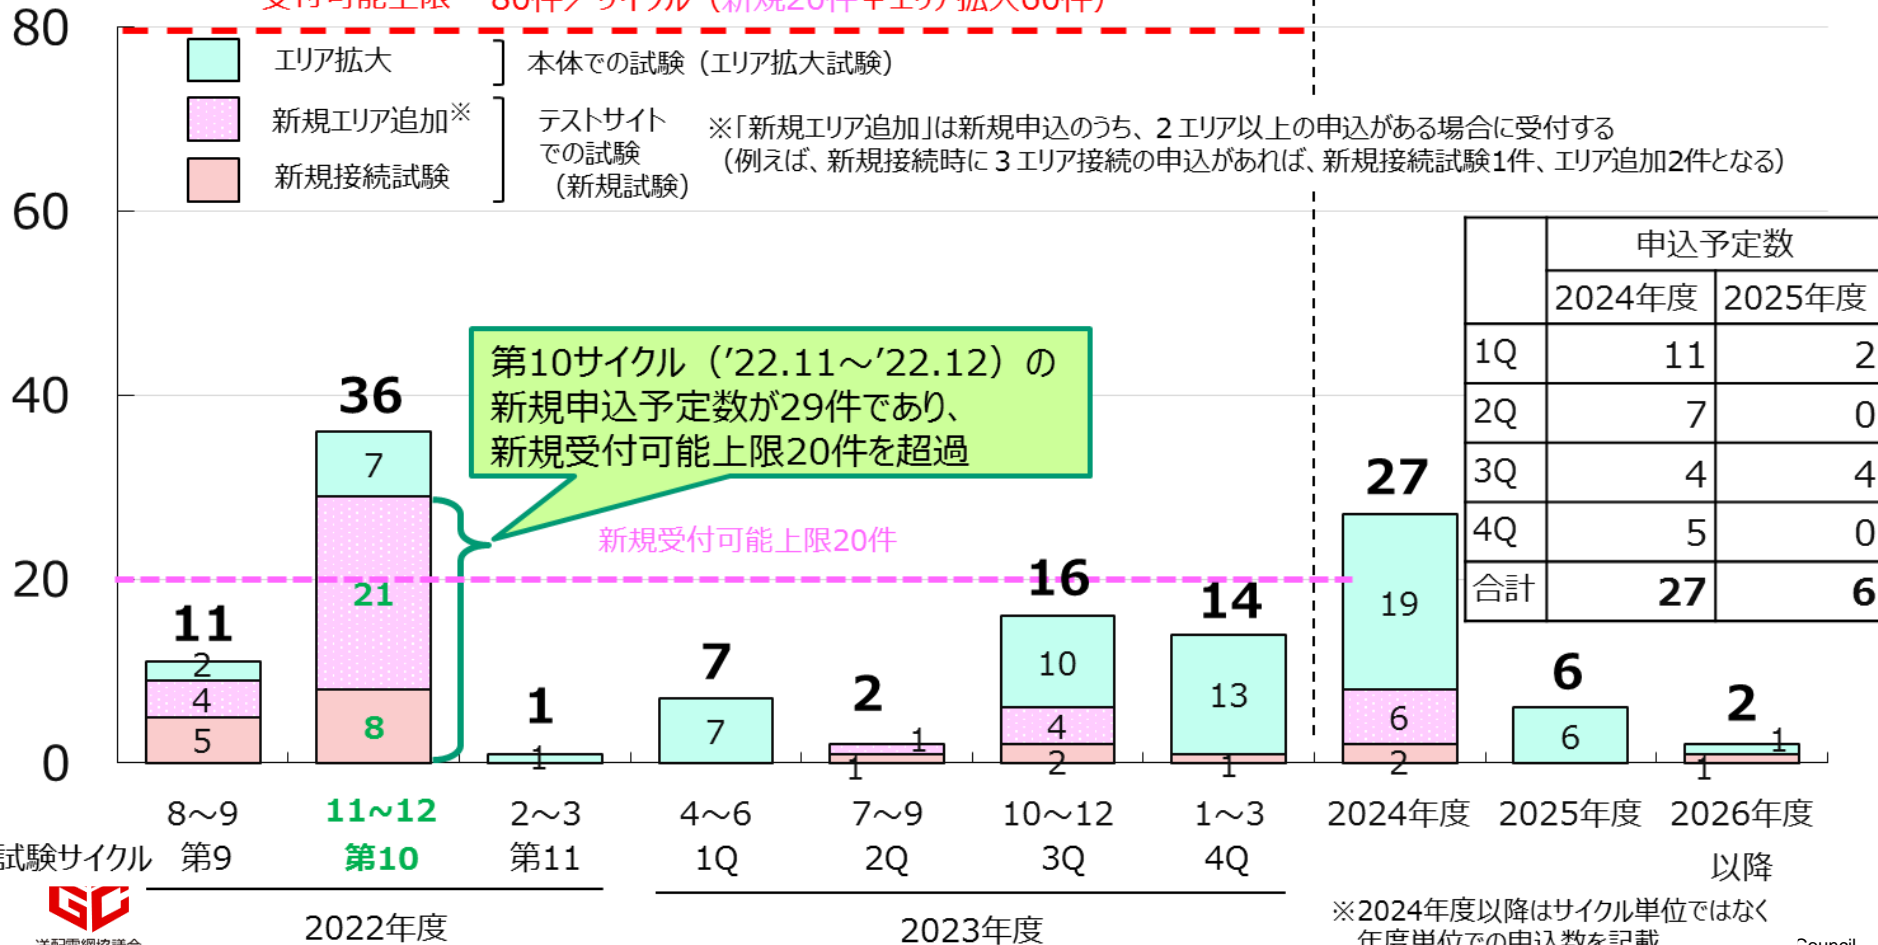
受付可能上限　80件／サイクル（新規20件＋エリア拡大60件）

80
60
40
20
0

エリア拡大
新規エリア追加※
新規接続試験

本体での試験（エリア拡大試験）
テストサイトでの試験（新規試験）

※「新規エリア追加」は新規申込のうち、2エリア以上の申込がある場合に受付する
（例えば、新規接続時に3エリア接続の申込があれば、新規接続試験1件、エリア追加2件となる）

第10サイクル（'22.11～'22.12）の新規申込予定数が29件であり、新規受付可能上限20件を超過

新規受付可能上限20件

| | 申込予定数 | |
|---|---|---|
| | 2024年度 | 2025年度 |
| 1Q | 11 | 2 |
| 2Q | 7 | 0 |
| 3Q | 4 | 4 |
| 4Q | 5 | 0 |
| 合計 | 27 | 6 |

11
2
4
5

36
7
21
8

1
1

7
7

2
1
1

16
10
4
2

14
13
1

27
19
6
2

6
6

2
1
1

試験サイクル
8～9 第9
11～12 第10
2～3 第11
4～6 1Q
7～9 2Q
10～12 3Q
1～3 4Q
2024年度
2025年度
2026年度以降

2022年度
2023年度

※2024年度以降はサイクル単位ではなく年度単位での申込数を記載

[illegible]
Council